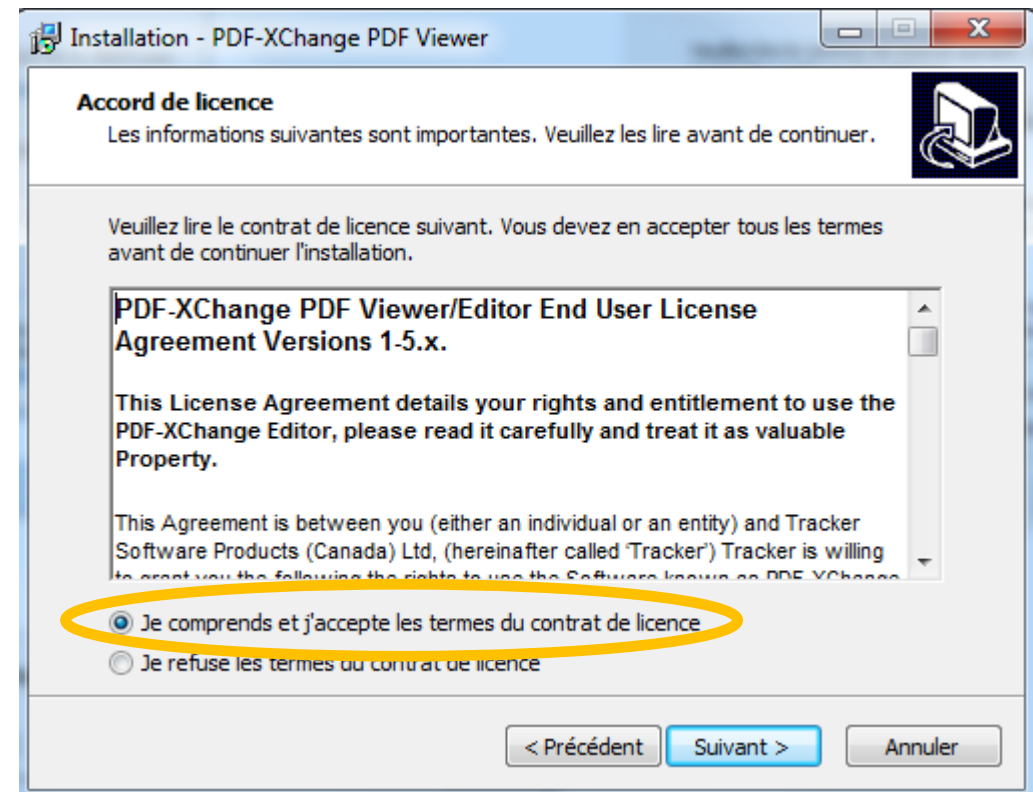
Installation - PDF-XChange PDF Viewer

Accord de licence
Les informations suivantes sont importantes. Veuillez les lire avant de continuer.

Veuillez lire le contrat de licence suivant. Vous devez en accepter tous les termes avant de continuer l'installation.

PDF-XChange PDF Viewer/Editor End User License Agreement Versions 1-5.x.

This License Agreement details your rights and entitlement to use the PDF-XChange Editor, please read it carefully and treat it as valuable Property.

This Agreement is between you (either an individual or an entity) and Tracker Software Products (Canada) Ltd, (hereinafter called 'Tracker') Tracker is willing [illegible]

Je comprends et j'accepte les termes du contrat de licence
Je refuse les termes du contrat de licence

< Précédent
Suivant >
Annuler